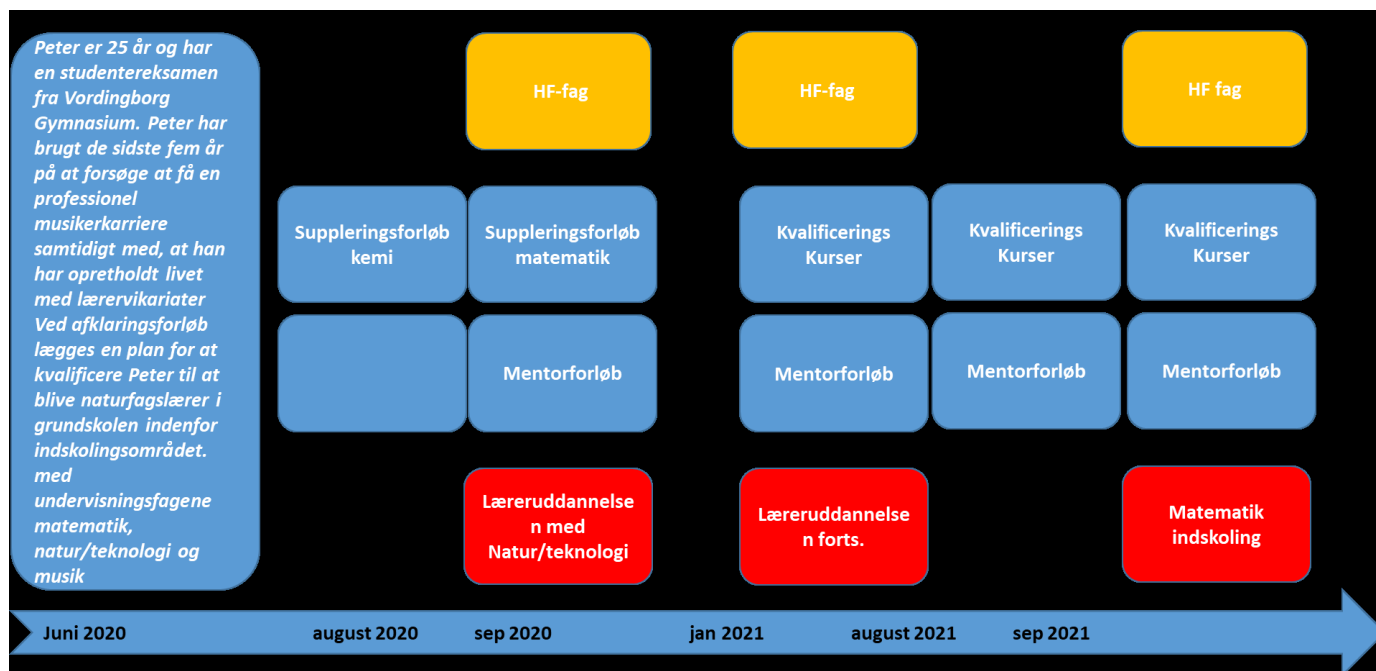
Peter er 25 år og har en studentereksamen fra Vordingborg Gymnasium. Peter har brugt de sidste fem år på at forsøge at få en professionel musikerkarriere samtidigt med, at han har opretholdt livet med lærervikariater Ved afklaringsforløb lægges en plan for at kvalificere Peter til at blive naturfagslærer i grundskolen indenfor indskolingsområdet. med undervisningsfagene matematik, natur/teknologi og musik

HF-fag

HF-fag

HF fag

Suppleringsforløb kemi

Suppleringsforløb matematik

Kvalificerings Kurser

Kvalificerings Kurser

Kvalificerings Kurser

Mentorforløb

Mentorforløb

Mentorforløb

Mentorforløb

Læreruddannelsen med Natur/teknologi

Læreruddannelsen forts.

Matematik indskoling

Juni 2020

august 2020

sep 2020

jan 2021

august 2021

sep 2021